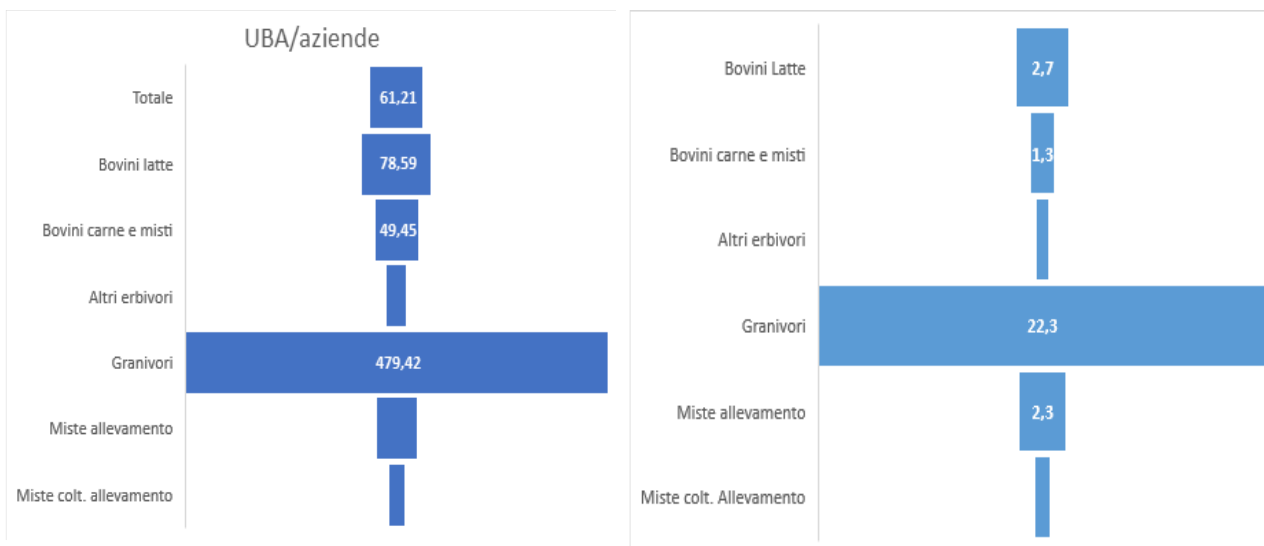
UBA/aziende

Totale
61,21

Bovini latte
78,59

Bovini carne e misti
49,45

Altri erbivori

Granivori
479,42

Miste allevamento

Miste colt. allevamento

Bovini Latte
2,7

Bovini carne e misti
1,3

Altri erbivori

Granivori
22,3

Miste allevamento
2,3

Miste colt. Allevamento